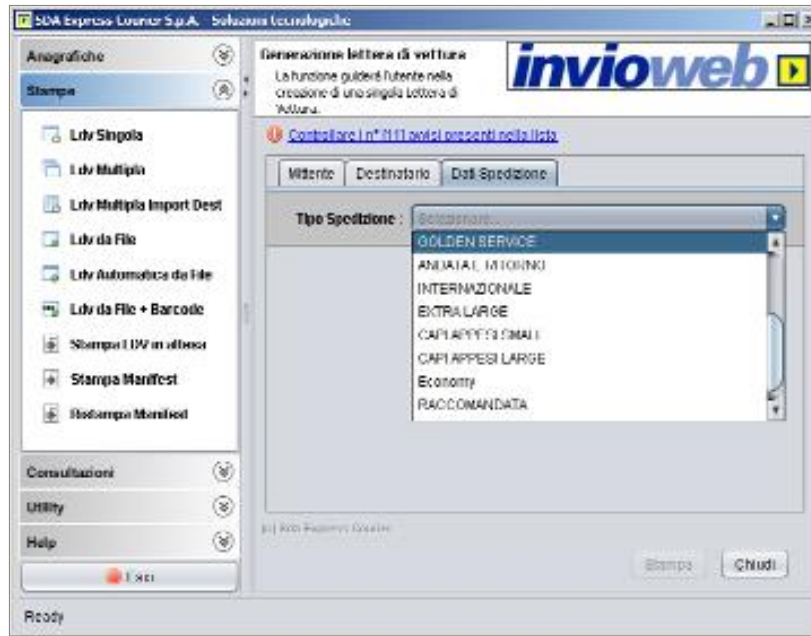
SDA Express Courier S.p.A. Soluzioni tecnologiche

Anagrafiche
Stampa
Ldv Singola
Ldv Multipla
Ldv Multipla Import Dest
Ldv da File
Ldv Automatica da File
Ldv da File + Barcode
Stampa LDV in attesa
Stampa Manifest
Ristampa Manifest
Consultazioni
Utility
Help
Esci

Generazione lettera di vettura
La funzione guiderà l'utente nella creazione di una singola Lettera di Vettura.

invioweb

Controllare i n° (1) avvisi presenti nella lista

Mittente | Destinatario | Dati Spedizione

Tipo Spedizione : Selezionare...
GOLDEN SERVICE
ANDATA E RITORNO
INTERNAZIONALE
EXTRA LARGE
CAPI APPESI SMALL
CAPI APPESI LARGE
Economy
RACCOMANDATA

(c) SDA Express Courier

Stampa
Chiudi

Ready